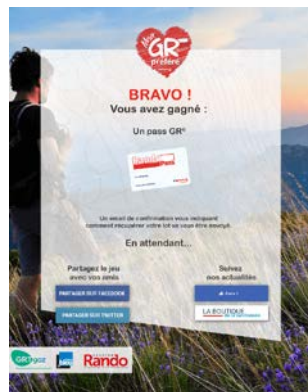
Mon GR préféré

BRAVO !
Vous avez gagné :

Un pass GR®

Un email de confirmation vous indiquant comment récupérer votre lot va vous être envoyé.

En attendant...

Partagez le jeu avec vos amis

PARTAGER SUR FACEBOOK

PARTAGER SUR TWITTER

Suivez nos actualités

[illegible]

LA BOUTIQUE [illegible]

GR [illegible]

Rando